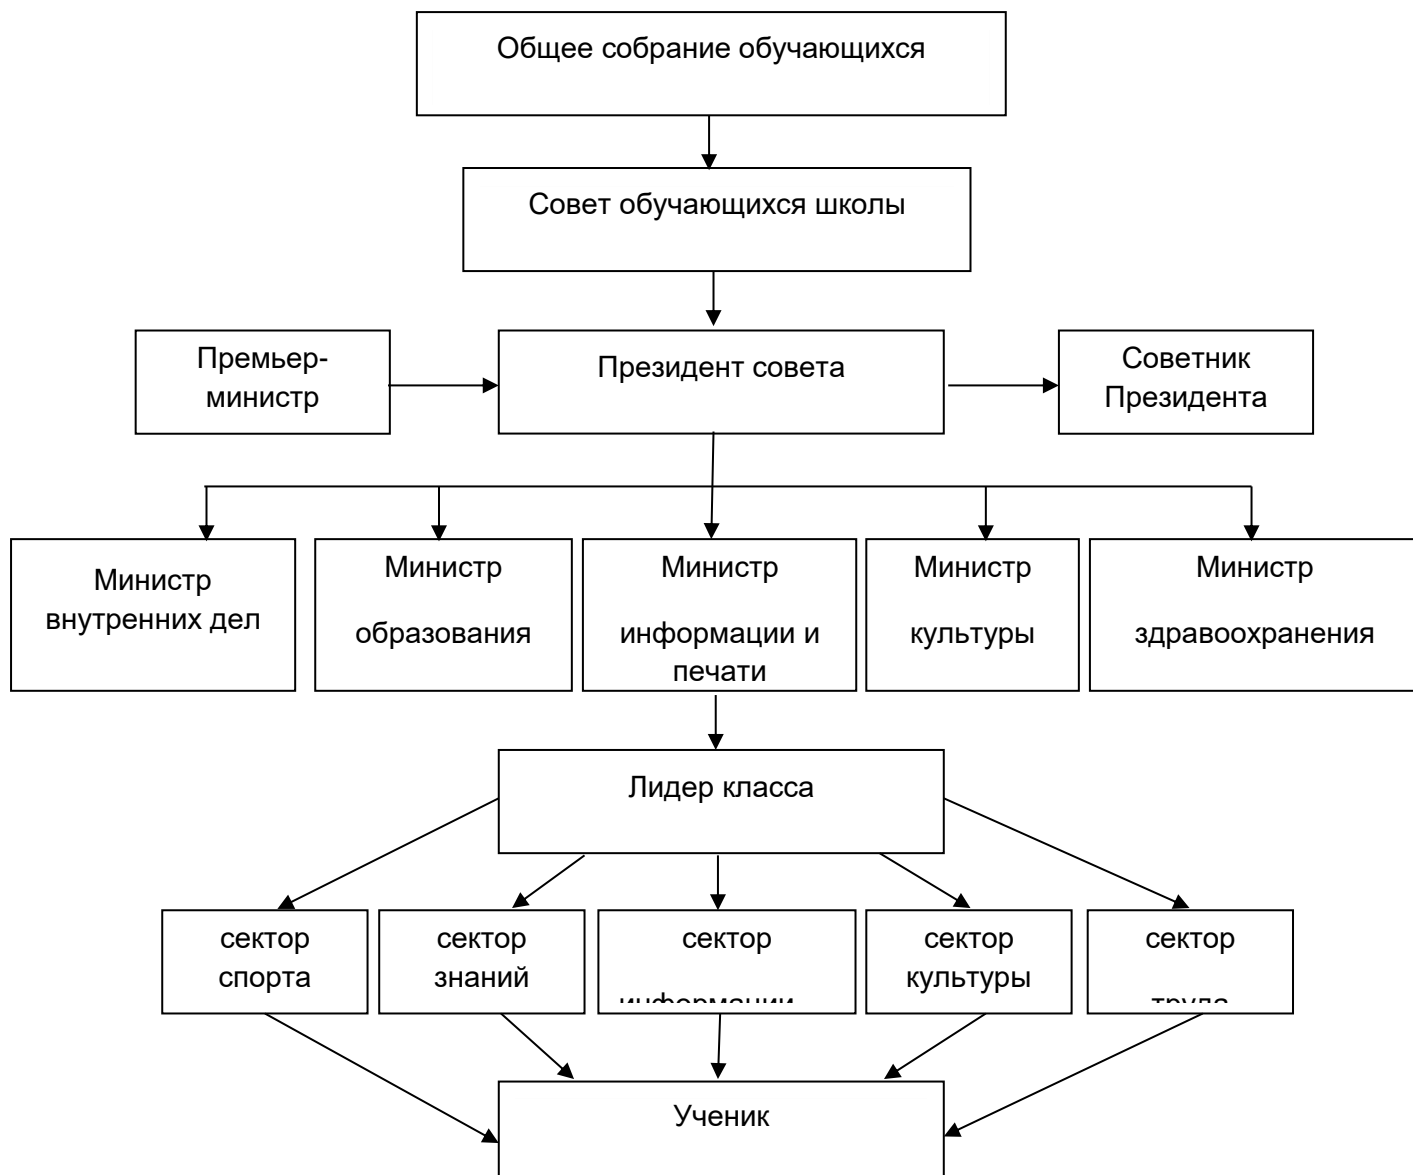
Общее собрание обучающихся

Совет обучающихся школы

Премьер-министр

Президент совета

Советник Президента

Министр внутренних дел

Министр образования

Министр информации и печати

Министр культуры

Министр здравоохранения

Лидер класса

сектор спорта

сектор знаний

сектор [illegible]

сектор культуры

сектор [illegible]

Ученик